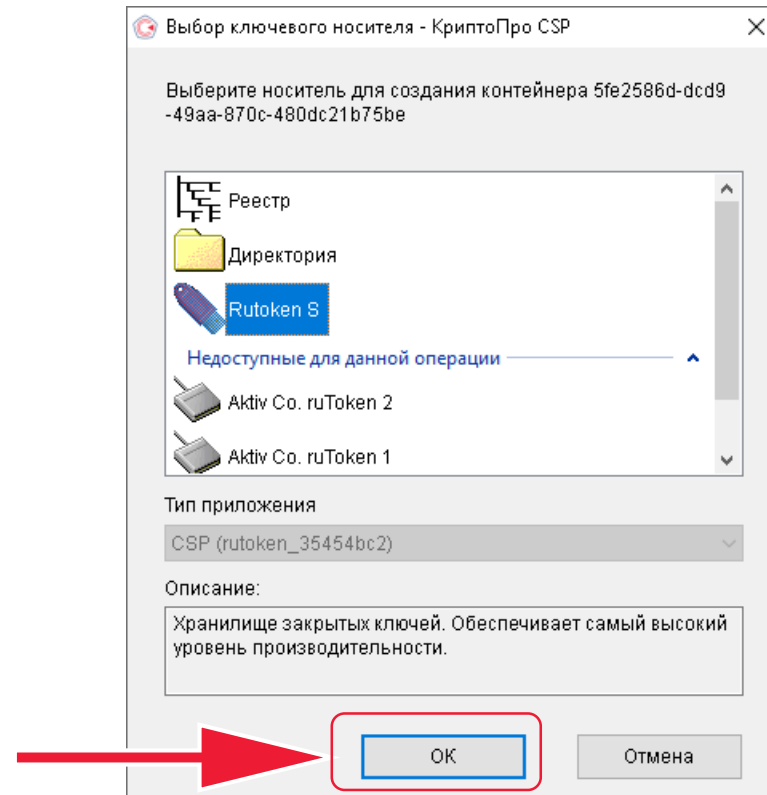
Выбор ключевого носителя - КриптоПро CSP

Выберите носитель для создания контейнера 5fe2586d-dcd9-49aa-870c-480dc21b75be

Реестр
Директория
Rutoken S
Недоступные для данной операции
Aktiv Co. ruToken 2
Aktiv Co. ruToken 1

Тип приложения
CSP (rutoken_35454bc2)

Описание:
Хранилище закрытых ключей. Обеспечивает самый высокий уровень производительности.

OK
Отмена